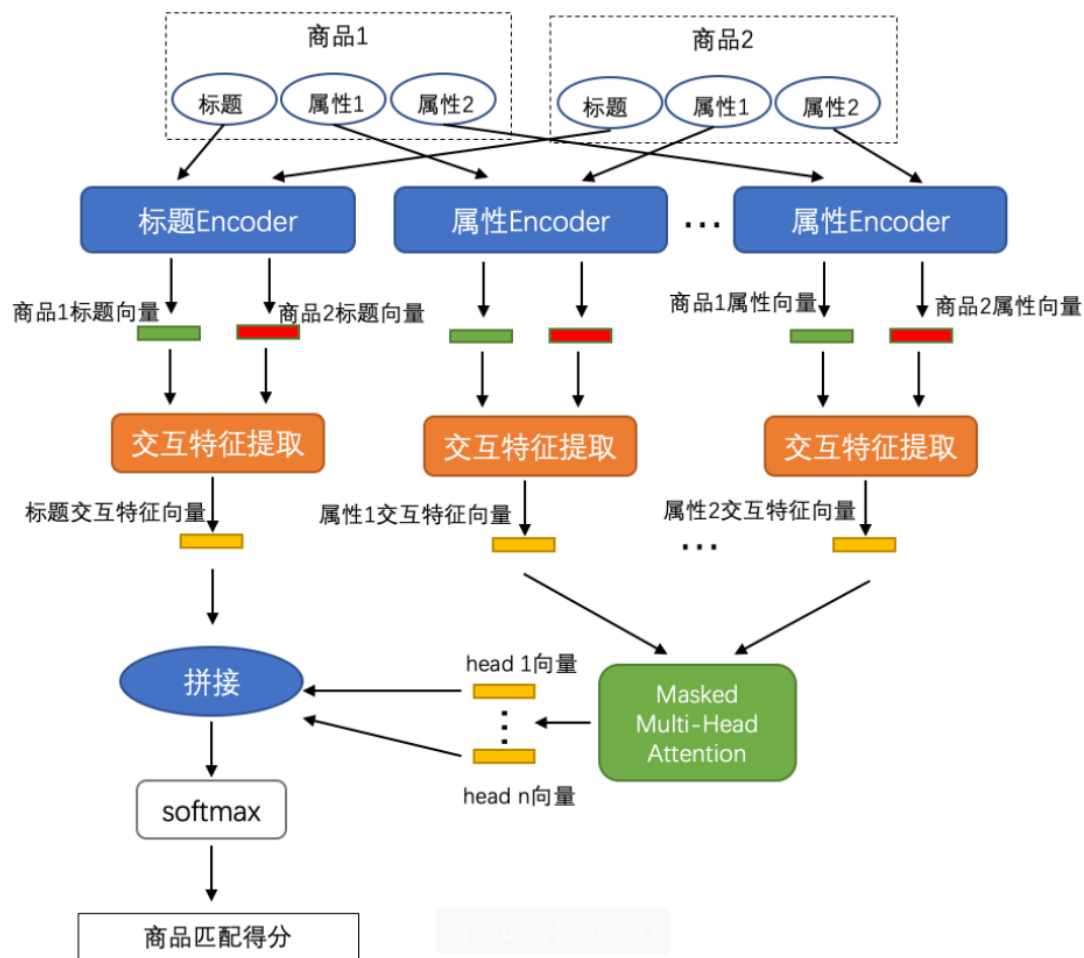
商品1

标题 属性1 属性2

商品2

标题 属性1 属性2

标题Encoder

属性Encoder

...

属性Encoder

商品1标题向量

商品2标题向量

商品1属性向量

商品2属性向量

交互特征提取

交互特征提取

交互特征提取

标题交互特征向量

属性1交互特征向量

属性2交互特征向量

...

拼接

head 1向量

head n向量

Masked Multi-Head Attention

softmax

商品匹配得分